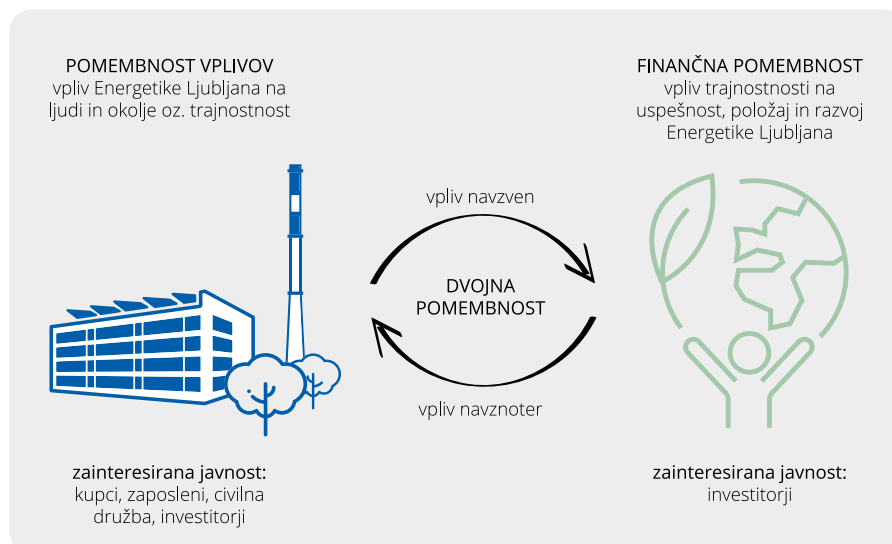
POMEMBNOST VPLIVOV
vpliv Energetike Ljubljana na ljudi in okolje oz. trajnostnost

FINANČNA POMEMBNOST
vpliv trajnostnosti na uspešnost, položaj in razvoj Energetike Ljubljana

vpliv navzven

DVOJNA POMEMBNOST

vpliv navznoter

zainteresirana javnost:
kupci, zaposleni, civilna družba, investitorji

zainteresirana javnost:
investitorji